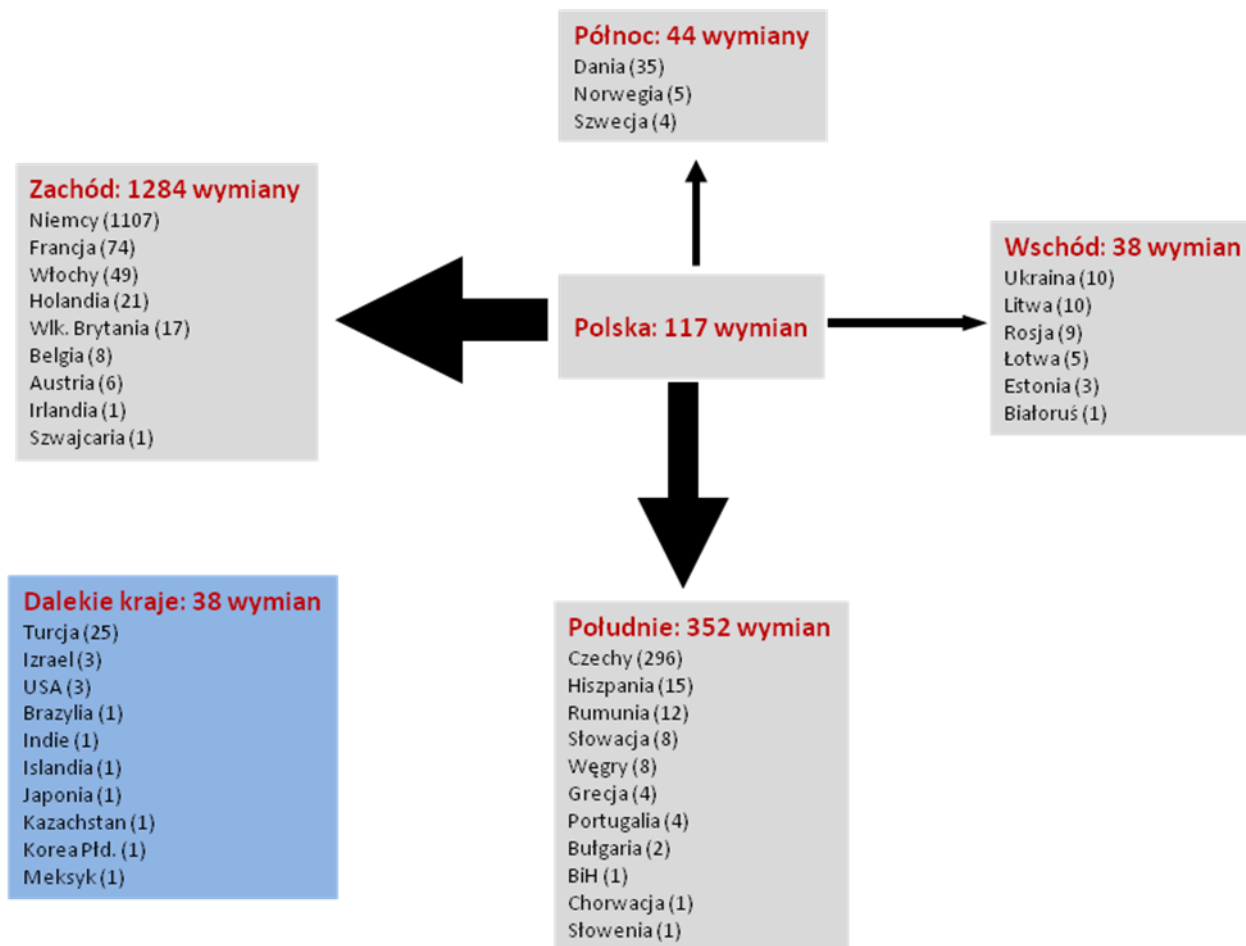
Północ: 44 wymiany
Dania (35)
Norwegia (5)
Szwecja (4)

Zachód: 1284 wymiany
Niemcy (1107)
Francja (74)
Włochy (49)
Holandia (21)
Wlk. Brytania (17)
Belgia (8)
Austria (6)
Irlandia (1)
Szwajcaria (1)

Polska: 117 wymian

Wschód: 38 wymian
Ukraina (10)
Litwa (10)
Rosja (9)
Łotwa (5)
Estonia (3)
Białoruś (1)

Dalekie kraje: 38 wymian
Turcja (25)
Izrael (3)
USA (3)
Brazylia (1)
Indie (1)
Islandia (1)
Japonia (1)
Kazachstan (1)
Korea Płd. (1)
Meksyk (1)

Południe: 352 wymian
Czechy (296)
Hiszpania (15)
Rumunia (12)
Słowacja (8)
Węgry (8)
Grecja (4)
Portugalia (4)
Bułgaria (2)
BiH (1)
Chorwacja (1)
Słowenia (1)